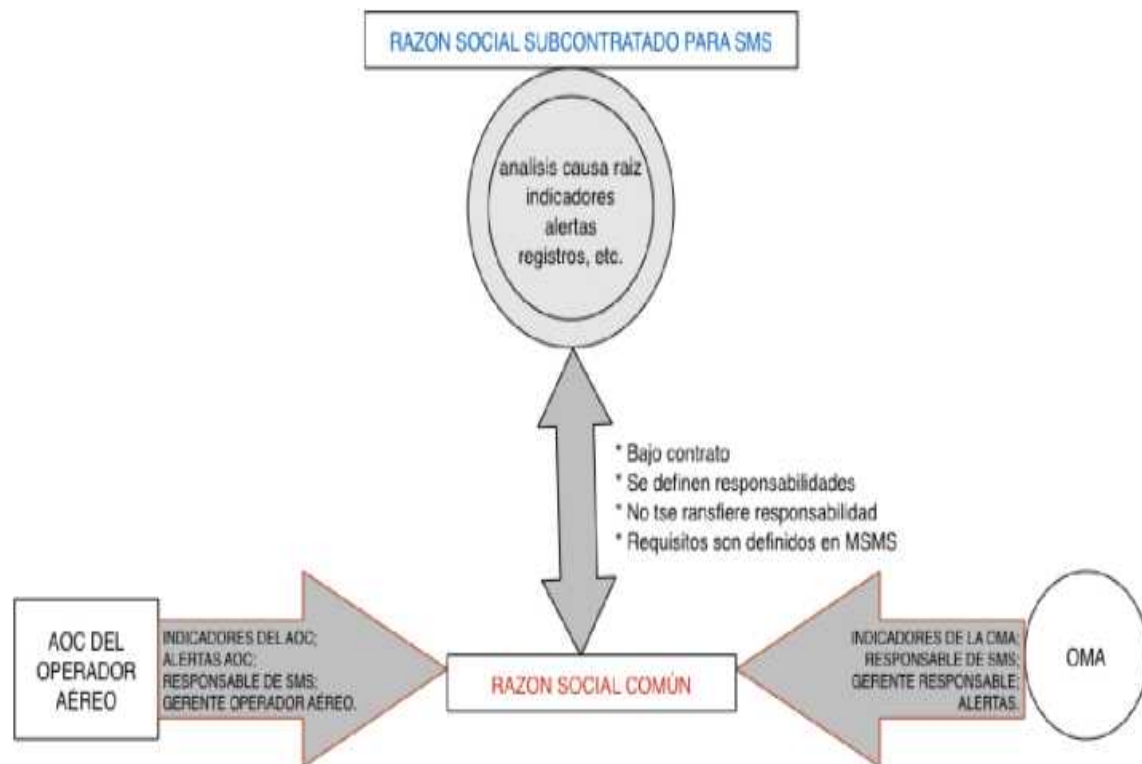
RAZON SOCIAL SUBCONTRATADO PARA SMS

analisis causa raiz
indicadores
alertas
registros, etc.

* Bajo contrato
* Se definen responsabilidades
* No tse ransfiere responsabilidad
* Requisitos son definidos en MSMS

AOC DEL OPERADOR AÉREO

INDICADORES DEL AOC;
ALERTAS AOC;
RESPONSABLE DE SMS;
GERENTE OPERADOR AÉREO.

RAZON SOCIAL COMÚN

INDICADORES DE LA OMA;
RESPONSABLE DE SMS;
GERENTE RESPONSABLE;
ALERTAS.

OMA